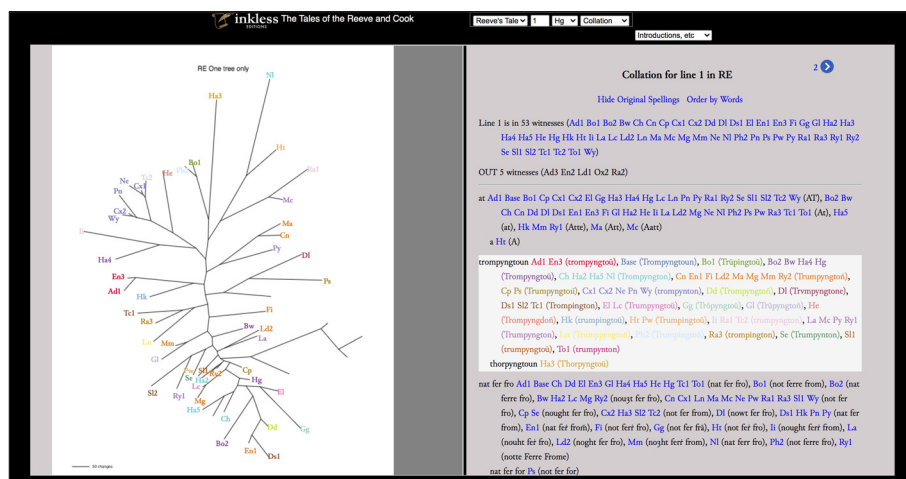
inkless EDITIONS The Tales of the Reeve and Cook

Reeve's Tale 1 Hg Collation

Introductions, etc

RE One tree only

Nl Ha3 Ht Ra1 Bo1 Mc Ne Pn Cx2 Wy He Ma Cn Py Dl Ha4 En3 Ad1 Hk Ps Fi Tc1 Ra3 Ld2 Bw La Ln Mm Gl Cp Hg Sl2 Ry1 Se Lc Mg Ha5 El Ch Dd Cg Bo2 En1 Ds1

50 changes

Collation for line 1 in RE

2

Hide Original Spellings Order by Words

Line 1 is in 53 witnesses (Ad1 Bo1 Bo2 Bw Ch Cn Cp Cx1 Cx2 Dd Dl Ds1 El En1 En3 Fi Gg Gl Ha2 Ha3 Ha4 Ha5 He Hg Hk Ht Ii La Lc Ld2 Ln Ma Mc Mg Mm Ne Nl Ph2 Pn Ps Pw Py Ra1 Ra3 Ry1 Ry2 Se Sl1 Sl2 Tc1 Tc2 To1 Wy)

OUT 5 witnesses (Ad3 En2 Ld1 Ox2 Ra2)

at Ad1 Base Bo1 Cp Cx1 Cx2 El Gg Ha3 Ha4 Hg Lc Ln Pn Py Ra1 Ry2 Se Sl1 Sl2 Tc2 Wy (AT), Bo2 Bw Ch Cn Dd Dl Ds1 En1 En3 Fi Gl Ha2 He Ii La Ld2 Mg Ne Nl Ph2 Ps Pw Ra3 Tc1 To1 (At), Ha5 (at), Hk Mm Ry1 (Atte), Ma (Att), Mc (Aatt)
a Ht (A)

trompyngtoun Ad1 En3 (trompyngtoū), Base (Trompyngtoun), Bo1 (Trūpingtoū), Bo2 Bw Ha4 Hg (Trompyngtoū), Ch Ha2 Ha5 Nl (Trompyngtoun), Cn En1 Fi Ld2 Ma Mg Mm Ry2 (Trumpyngtoū), Cp Ps (Trumpyngtoū), Cx1 Cx2 Ne Pn Wy (trompynton), Dd (Trumpyngtoun), Dl (Trvmpyngtone), Ds1 Sl2 Tc1 (Trompington), El Lc (Trumpyngtoū), Gg (Trūpyngtoū), Gl (Trūpyngtoū), He (Trumpyngtoū), Hk (trumpingtoū), Ht Pw (Trumpingtoū), Ii Ra1 Tc2 (trompyngtoū), La Mc Py Ry1 (Trumpyngton), Ln (Trumpyngtoun), Ph2 (Trompyngtoun), Ra3 (trompington), Se (Trumpynton), Sl1 (trumpyngtoū), To1 (trumpyton)
thorpyngtoun Ha3 (Thorpyngtoū)

nat fer fro Ad1 Base Ch Dd El En3 Gl Ha4 Ha5 He Hg Tc1 To1 (nat fer fro), Bo1 (not ferre from), Bo2 (nat ferre fro), Bw Ha2 Lc Mg Ry2 (nouȝt fer fro), Cn Cx1 Ln Ma Mc Ne Pw Ra1 Ra3 Sl1 Wy (not fer fro), Cp Se (nought fer fro), Cx2 Ha3 Sl2 Tc2 (not fer from), Dl (nowt fer fro), Ds1 Hk Pn Py (nat fer from), En1 (nat fer froñ), Fi (not ferr fro), Gg (not fer frã), Ht (not fer fro), Ii (nought ferr from), La (nouht fer fro), Ld2 (noght fer fro), Mm (noȝht ferr from), Nl (nat ferr fro), Ph2 (not ferre fro), Ry1 (notte Ferre Frome)
nat fer for Ps (not fer for)